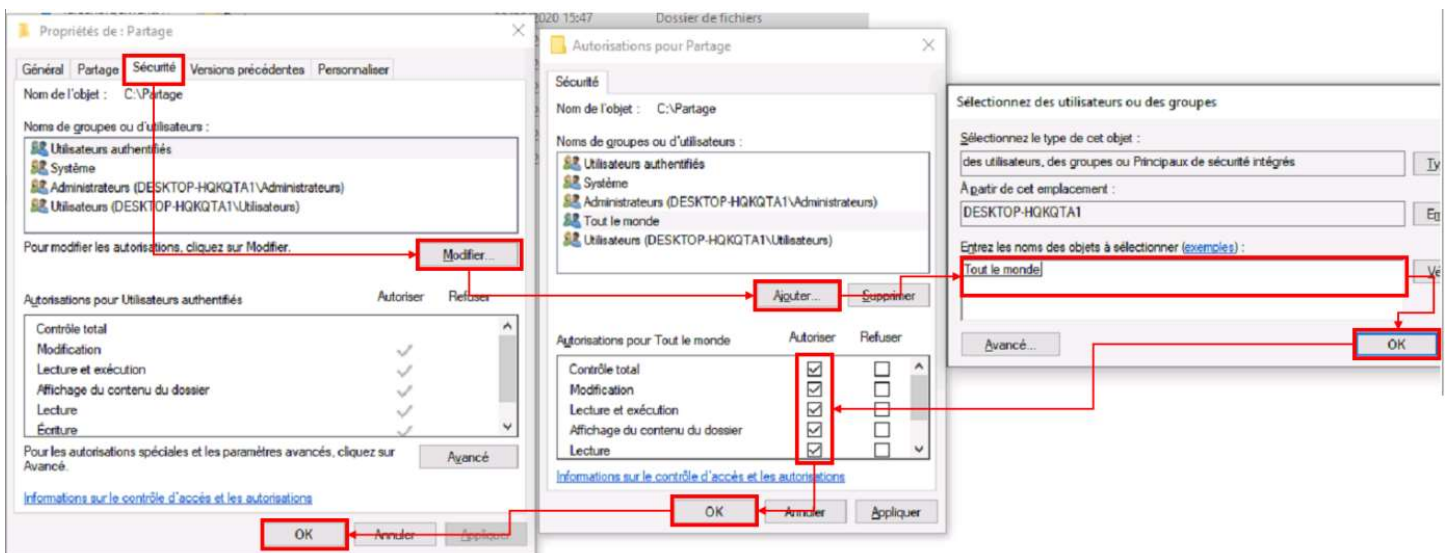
2020 15:47 Dossier de fichiers

Propriétés de : Partage

Général Partage Sécurité Versions précédentes Personnaliser

Nom de l'objet : C:\Partage

Noms de groupes ou d'utilisateurs :

Utilisateurs authentifiés
Système
Administrateurs (DESKTOP-HQKQTA1\Administrateurs)
Utilisateurs (DESKTOP-HQKQTA1\Utilisateurs)

Pour modifier les autorisations, cliquez sur Modifier.

Modifier...

| Autorisations pour Utilisateurs authentifiés | Autoriser | Refuser |
|---|---|---|
| Contrôle total | | |
| Modification | ✓ | |
| Lecture et exécution | ✓ | |
| Affichage du contenu du dossier | ✓ | |
| Lecture | ✓ | |
| Écriture | ✓ | |

Pour les autorisations spéciales et les paramètres avancés, cliquez sur Avancé.

Avancé

Informations sur le contrôle d'accès et les autorisations

OK Annuler Appliquer

Autorisations pour Partage

Sécurité

Nom de l'objet : C:\Partage

Noms de groupes ou d'utilisateurs :

Utilisateurs authentifiés
Système
Administrateurs (DESKTOP-HQKQTA1\Administrateurs)
Tout le monde
Utilisateurs (DESKTOP-HQKQTA1\Utilisateurs)

Ajouter... Supprimer

| Autorisations pour Tout le monde | Autoriser | Refuser |
|---|---|---|
| Contrôle total | ☑ | ☐ |
| Modification | ☑ | ☐ |
| Lecture et exécution | ☑ | ☐ |
| Affichage du contenu du dossier | ☑ | ☐ |
| Lecture | ☑ | ☐ |

Informations sur le contrôle d'accès et les autorisations

OK Annuler Appliquer

Sélectionnez des utilisateurs ou des groupes

Sélectionnez le type de cet objet :

des utilisateurs, des groupes ou Principaux de sécurité intégrés

Ty

À partir de cet emplacement :

DESKTOP-HQKQTA1

Em

Entrez les noms des objets à sélectionner (exemples) :

Tout le monde

Vé

Avancé...

OK